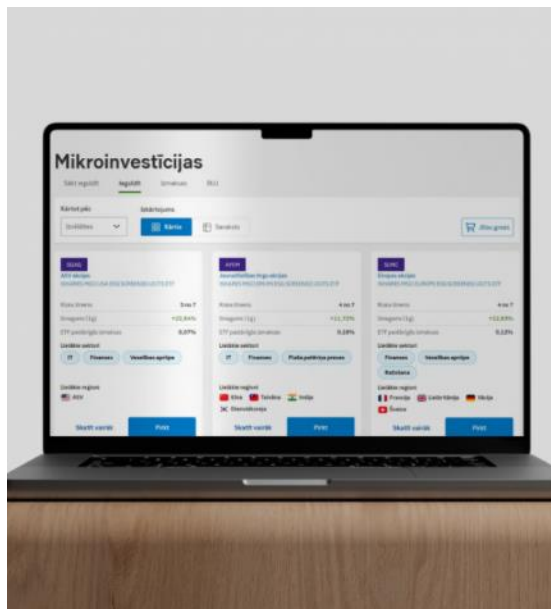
Mikroinvestīcijas

Sākt ieguldīt Ieguldīt Izmaksas BUJ

Kārtot pēc Izkārtojums

Izvēlēties Kārtis Saraksts Jūsu grozs

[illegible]
ASV akcijas
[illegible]

Riska līmenis 5 no 7
Ienesīgums (1g) +23,84%
ETF pastāvīgās izmaksas 0,07%

Lielākie sektori
IT Finanses Veselības aprūpe

Lielākie reģioni
ASV

Skatīt vairāk Pirkt

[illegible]
Jaunattīstības tirgu akcijas
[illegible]

Riska līmenis 4 no 7
Ienesīgums (1g) +11,75%
ETF pastāvīgās izmaksas 0,18%

Lielākie sektori
IT Finanses Plaša patēriņa preces

Lielākie reģioni
Ķīna Taivāna Indija Dienvidkoreja

Skatīt vairāk Pirkt

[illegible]
Eiropas akcijas
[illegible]

Riska līmenis 4 no 7
Ienesīgums (1g) +13,69%
ETF pastāvīgās izmaksas 0,12%

Lielākie sektori
Finanses Veselības aprūpe Rūpniecība

Lielākie reģioni
Francija Lielbritānija Vācija Šveice

Skatīt vairāk Pirkt